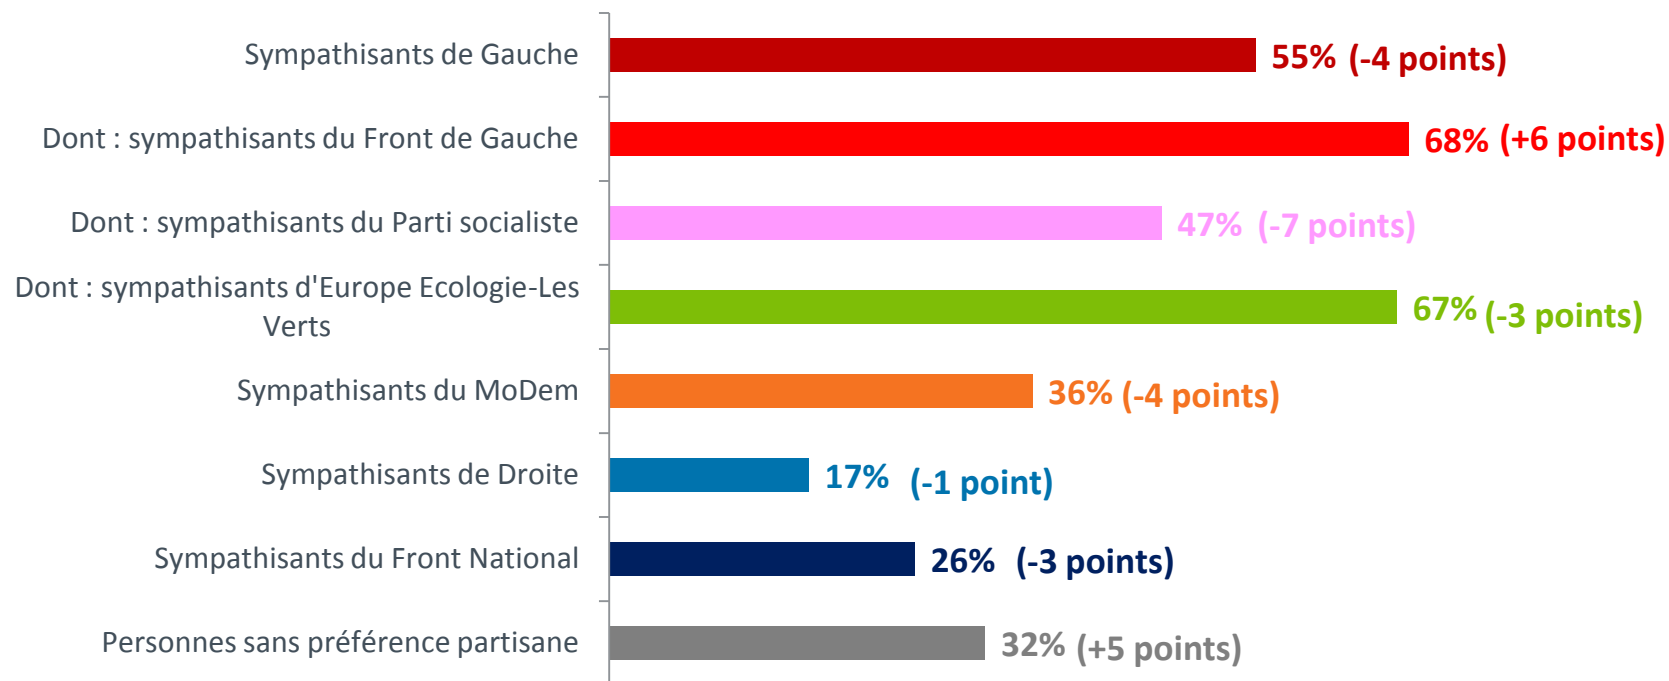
Sympathisants de Gauche
55% (-4 points)

Dont : sympathisants du Front de Gauche
68% (+6 points)

Dont : sympathisants du Parti socialiste
47% (-7 points)

Dont : sympathisants d'Europe Ecologie-Les Verts
67% (-3 points)

Sympathisants du MoDem
36% (-4 points)

Sympathisants de Droite
17% (-1 point)

Sympathisants du Front National
26% (-3 points)

Personnes sans préférence partisane
32% (+5 points)